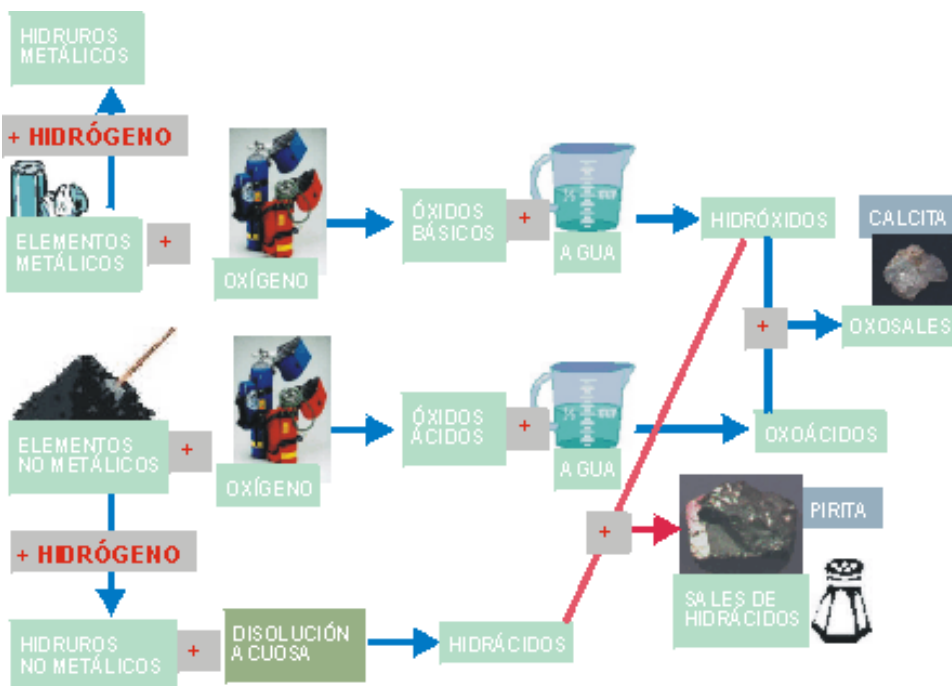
HIDRUROS METÁLICOS

+ HIDRÓGENO

ELEMENTOS METÁLICOS

+

OXÍGENO

ÓXIDOS BÁSICOS

+

AGUA

HIDRÓXIDOS

CALCITA

+

OXOSALES

ELEMENTOS NO METÁLICOS

+

OXÍGENO

ÓXIDOS ÁCIDOS

+

AGUA

OXOÁCIDOS

+

PIRITA

+ HIDRÓGENO

SALES DE HIDRÁCIDOS

HIDRUROS NO METÁLICOS

+

DISOLUCIÓN ACUOSA

HIDRÁCIDOS